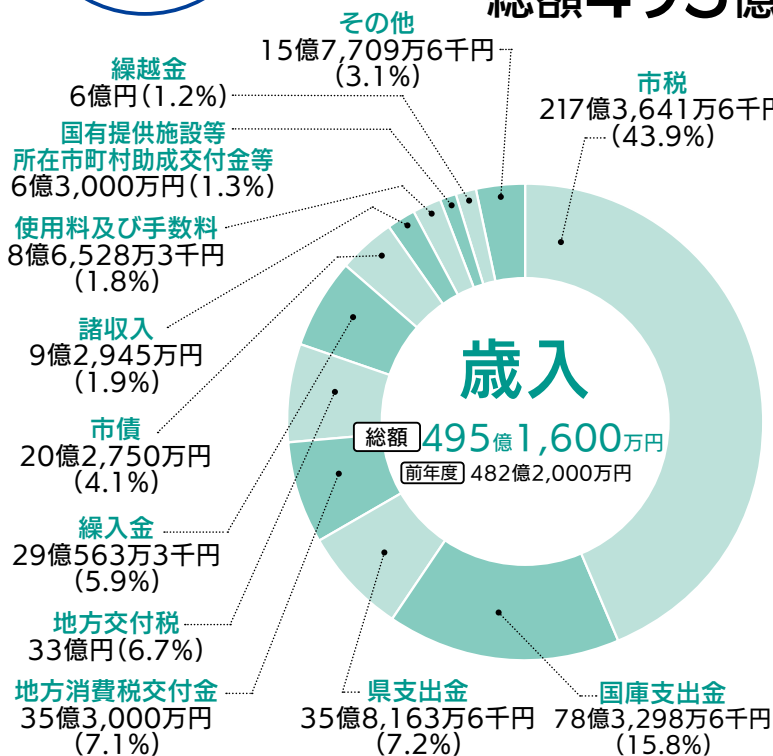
総額495億

その他
15億7,709万6千円
(3.1%)

繰越金
6億円(1.2%)

国有提供施設等
所在市町村助成交付金等
6億3,000万円(1.3%)

使用料及び手数料
8億6,528万3千円
(1.8%)

諸収入
9億2,945万円
(1.9%)

市債
20億2,750万円
(4.1%)

繰入金
29億563万3千円
(5.9%)

地方交付税
33億円(6.7%)

地方消費税交付金
35億3,000万円
(7.1%)

市税
217億3,641万6千円
(43.9%)

歳入

総額 495億1,600万円

前年度 482億2,000万円

県支出金
35億8,163万6千円
(7.2%)

国庫支出金
78億3,298万6千円
(15.8%)